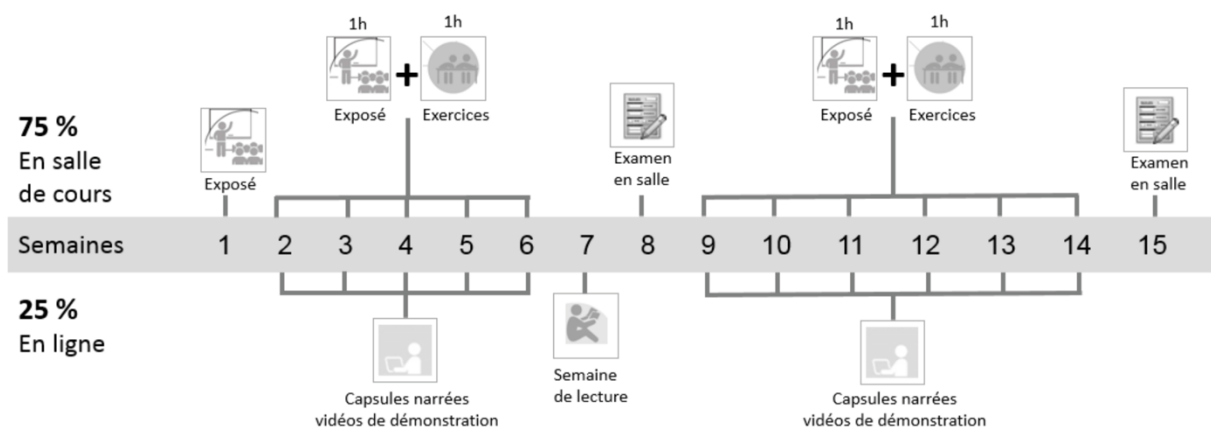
1h
1h
Exposé
+
Exercices

1h
1h
Exposé
+
Exercices

75 %
En salle de cours

Exposé

Examen en salle

Examen en salle

Semaines 1 2 3 4 5 6 7 8 9 10 11 12 13 14 15

25 %
En ligne

Capsules narrées vidéos de démonstration

Semaine de lecture

Capsules narrées vidéos de démonstration